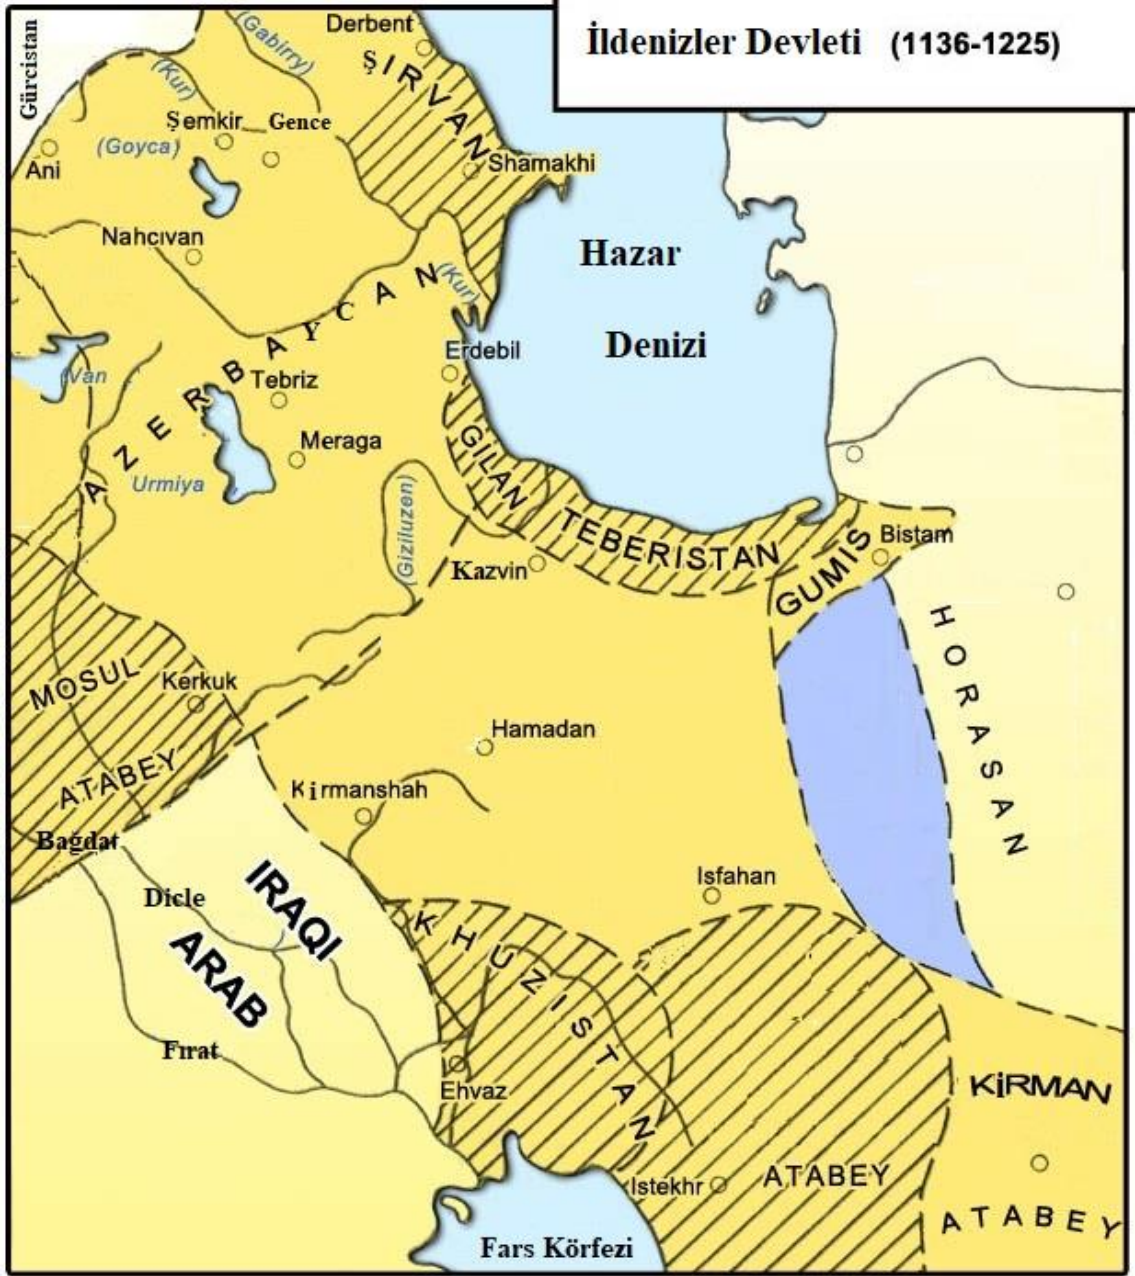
İldenizler Devleti (1136-1225)

Gürcistan
Derbent
(Gabirry)
(Kur)
ŞIRVAN
Şemkir
Gence
(Goyca)
Ani
Shamakhi
Nahcıvan
Hazar
Denizi
AZERBAYCAN
(Kur)
Erdebil
(Van)
Tebriz
Meraga
Urmiya
(Giziluzen)
GILAN
TEBERISTAN
Bistam
GUMIS
Kazvin
HORASAN
MOSUL
Kerkuk
ATABEY
Hamadan
Kirmanshah
Bağdat
IRAQI
ARAB
Dicle
Isfahan
KHUZISTAN
Fırat
Ehvaz
KİRMAN
Istekhr
ATABEY
ATABEY
Fars Körfezi